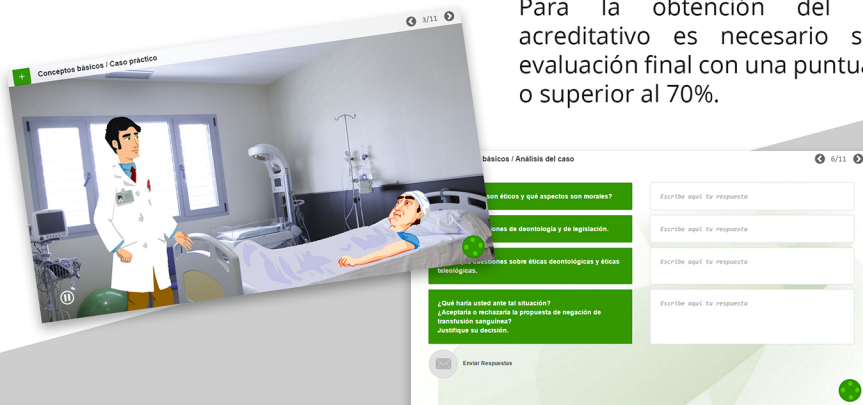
Para la obtención del acreditativo es necesario s evaluación final con una puntu o superior al 70%.

Conceptos básicos / Caso práctico

3/11

básicos / Análisis del caso

6/11

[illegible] son éticos y qué aspectos son morales?

Escribe aquí tu respuesta

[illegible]ones de deontología y de legislación.

Escribe aquí tu respuesta

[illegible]estiones sobre éticas deontológicas y éticas teleológicas.

Escribe aquí tu respuesta

¿Qué haría usted ante tal situación? ¿Aceptaría o rechazaría la propuesta de negación de transfusión sanguínea? Justifique su decisión.

Escribe aquí tu respuesta

Enviar Respuestas